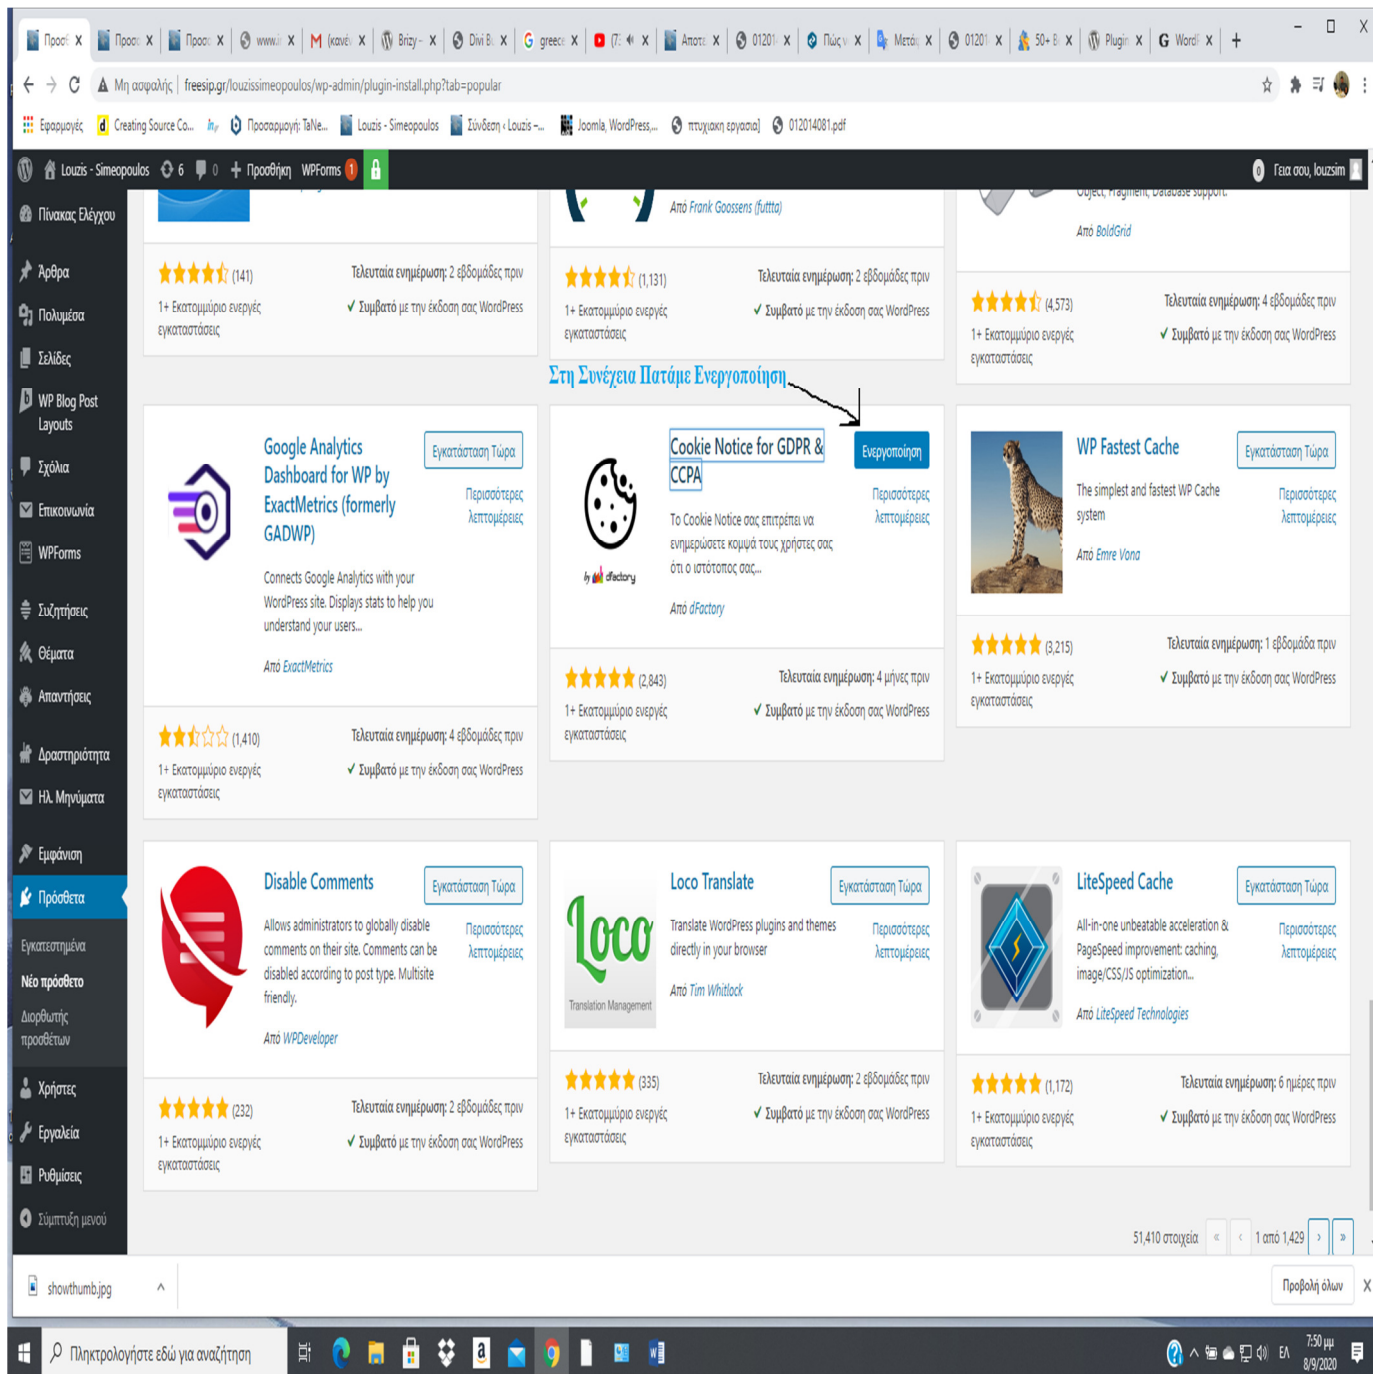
Προσθ X | Προσθ X | Προσθ X | www. X | (κανέ X | Brizy X | Divi B X | greece X | (7) X | Αποτε X | 01201 X | Πώς ν X | Μετάφ X | 01201 X | 50+ B X | Plugin X | WordP X | +

Μη ασφαλής | freesip.gr/louzissimeopoulos/wp-admin/plugin-install.php?tab=popular

Εφαρμογές | Creating Source Co... | Προσαρμογή: TaNe... | Louzis - Simeopoulos | Σύνδεση ‹ Louzis –... | Joomla, WordPress,... | πτυχιακη εργασια] | 012014081.pdf

Louzis - Simeopoulos | 6 | 0 | + Προσθήκη | WordPress 1 | Γεια σου, louzsim

Πίνακας Ελέγχου
Άρθρα
Πολυμέσα
Σελίδες
WP Blog Post Layouts
Σχόλια
Επικοινωνία
WPForms
Συζητήσεις
Θέματα
Απαντήσεις
Δραστηριότητα
Ηλ. Μηνύματα
Εμφάνιση
Πρόσθετα
Εγκατεστημένα
Νέο πρόσθετο
Διορθωτής προσθέτων
Χρήστες
Εργαλεία
Ρυθμίσεις
Σύμπτυξη μενού

(141)
Τελευταία ενημέρωση: 2 εβδομάδες πριν
1+ Εκατομμύριο ενεργές εγκαταστάσεις
✔ Συμβατό με την έκδοση σας WordPress

Από Frank Goossens (futtta)
(1,131)
Τελευταία ενημέρωση: 2 εβδομάδες πριν
1+ Εκατομμύριο ενεργές εγκαταστάσεις
✔ Συμβατό με την έκδοση σας WordPress

Object, Fragment, Database support.
Από BoldGrid
(4,573)
Τελευταία ενημέρωση: 4 εβδομάδες πριν
1+ Εκατομμύριο ενεργές εγκαταστάσεις
✔ Συμβατό με την έκδοση σας WordPress

Στη Συνέχεια Πατάμε Ενεργοποίηση

Google Analytics Dashboard for WP by ExactMetrics (formerly GADWP)
Εγκατάσταση Τώρα
Περισσότερες λεπτομέρειες
Connects Google Analytics with your WordPress site. Displays stats to help you understand your users...
Από ExactMetrics
(1,410)
Τελευταία ενημέρωση: 4 εβδομάδες πριν
1+ Εκατομμύριο ενεργές εγκαταστάσεις
✔ Συμβατό με την έκδοση σας WordPress

Cookie Notice for GDPR & CCPA
Ενεργοποίηση
Περισσότερες λεπτομέρειες
by dfactory
Το Cookie Notice σας επιτρέπει να ενημερώσετε κομψά τους χρήστες σας ότι ο ιστότοπος σας...
Από dFactory
(2,843)
Τελευταία ενημέρωση: 4 μήνες πριν
1+ Εκατομμύριο ενεργές εγκαταστάσεις
✔ Συμβατό με την έκδοση σας WordPress

WP Fastest Cache
Εγκατάσταση Τώρα
Περισσότερες λεπτομέρειες
The simplest and fastest WP Cache system
Από Emre Vona
(3,215)
Τελευταία ενημέρωση: 1 εβδομάδα πριν
1+ Εκατομμύριο ενεργές εγκαταστάσεις
✔ Συμβατό με την έκδοση σας WordPress

Disable Comments
Εγκατάσταση Τώρα
Περισσότερες λεπτομέρειες
Allows administrators to globally disable comments on their site. Comments can be disabled according to post type. Multisite friendly.
Από WPDeveloper
(232)
Τελευταία ενημέρωση: 2 εβδομάδες πριν
1+ Εκατομμύριο ενεργές εγκαταστάσεις
✔ Συμβατό με την έκδοση σας WordPress

Loco Translate
Εγκατάσταση Τώρα
Περισσότερες λεπτομέρειες
Loco
Translation Management
Translate WordPress plugins and themes directly in your browser
Από Tim Whitlock
(335)
Τελευταία ενημέρωση: 2 εβδομάδες πριν
1+ Εκατομμύριο ενεργές εγκαταστάσεις
✔ Συμβατό με την έκδοση σας WordPress

LiteSpeed Cache
Εγκατάσταση Τώρα
Περισσότερες λεπτομέρειες
All-in-one unbeatable acceleration & PageSpeed improvement: caching, image/CSS/JS optimization...
Από LiteSpeed Technologies
(1,172)
Τελευταία ενημέρωση: 6 ημέρες πριν
1+ Εκατομμύριο ενεργές εγκαταστάσεις
✔ Συμβατό με την έκδοση σας WordPress

51,410 στοιχεία « ‹ 1 από 1,429 › »

showthumb.jpg ^
Προβολή όλων X

Πληκτρολογήστε εδώ για αναζήτηση
ΕΛ 7:50 μμ 8/9/2020